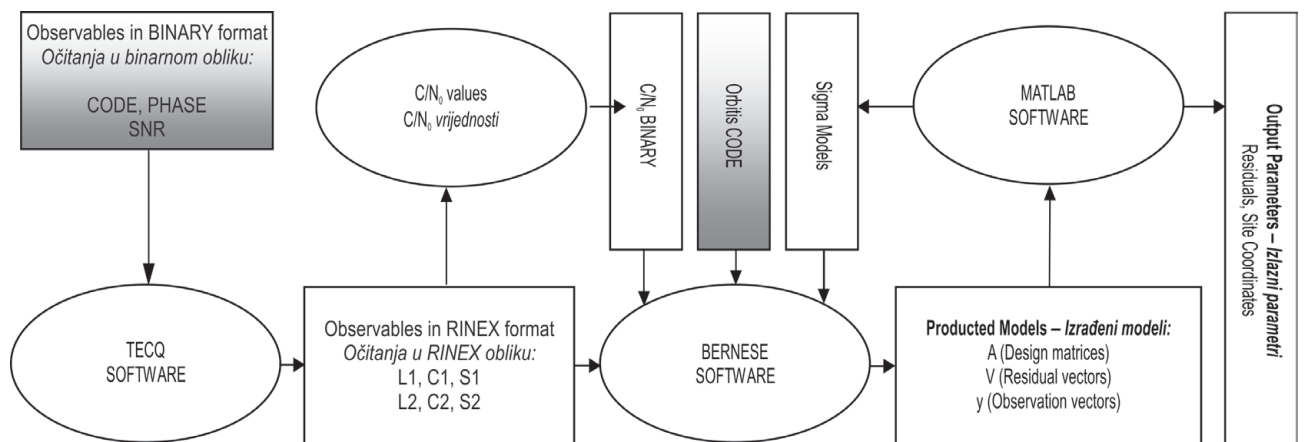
Observables in BINARY format
Očitanja u binarnom obliku:

CODE, PHASE
SNR

$C/N_0$ values
$C/N_0$ vrijednosti

$C/N_0$ BINARY

Orbitis CODE

Sigma Models

MATLAB
SOFTWARE

Output Parameters – Izlazni parametri
Residuals, Site Coordinates

TECQ
SOFTWARE

Observables in RINEX format
Očitanja u RINEX obliku:
L1, C1, S1
L2, C2, S2

BERNESE
SOFTWARE

Producted Models – Izrađeni modeli:
A (Design matrices)
V (Residual vectors)
y (Observation vectors)